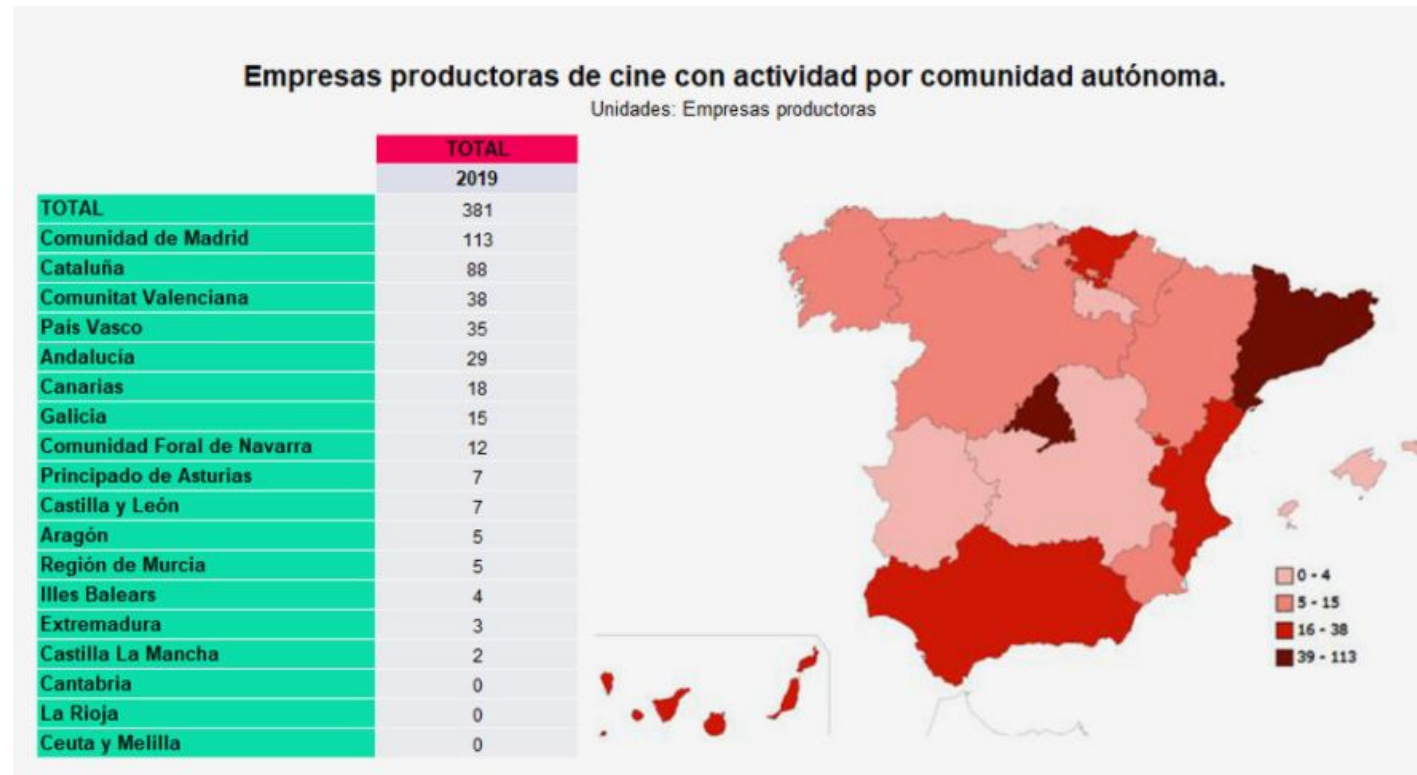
Empresas productoras de cine con actividad por comunidad autónoma.
Unidades: Empresas productoras

| | TOTAL |
|---|---|
| | 2019 |
| TOTAL | 381 |
| Comunidad de Madrid | 113 |
| Cataluña | 88 |
| Comunitat Valenciana | 38 |
| País Vasco | 35 |
| Andalucía | 29 |
| Canarias | 18 |
| Galicia | 15 |
| Comunidad Foral de Navarra | 12 |
| Principado de Asturias | 7 |
| Castilla y León | 7 |
| Aragón | 5 |
| Región de Murcia | 5 |
| Illes Balears | 4 |
| Extremadura | 3 |
| Castilla La Mancha | 2 |
| Cantabria | 0 |
| La Rioja | 0 |
| Ceuta y Melilla | 0 |

0 - 4
5 - 15
16 - 38
39 - 113